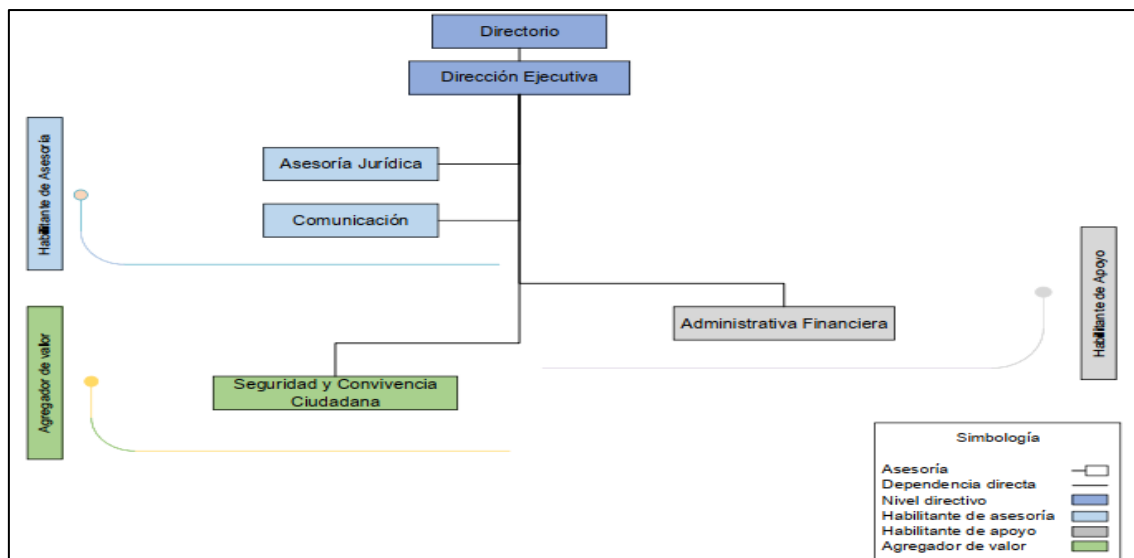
Directorio

Dirección Ejecutiva

Habilitante de Asesoría

Asesoría Jurídica

Comunicación

Habilitante de Apoyo

Administrativa Financiera

Agregador de valor

Seguridad y Convivencia Ciudadana

Simbología

Asesoría
Dependencia directa
Nivel directivo
Habilitante de asesoría
Habilitante de apoyo
Agregador de valor